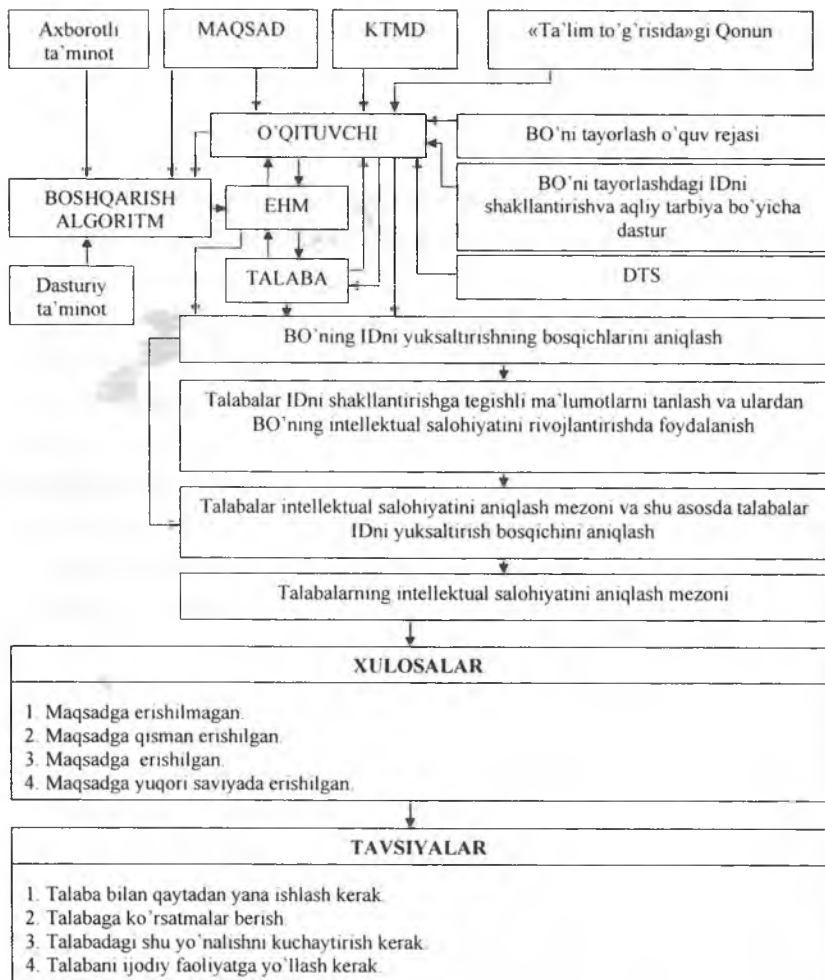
Axborotli ta'minot

MAQSAD

KTMD

«Ta'lim to'g'risida»gi Qonun

O'QITUVCHI

BO'ni tayorlash o'quv rejasi

BOSHQARISH ALGORITM

EHM

BO'ni tayorlashdagi IDni shakllantirishva aqliy tarbiya bo'yicha dastur

TALABA

DTS

Dasturiy ta'minot

BO'ning IDni yuksaltirishning bosqichlarini aniqlash

Talabalar IDni shakllantirishga tegishli ma'lumotlarni tanlash va ulardan BO'ning intellektual salohiyatini rivojlantirishda foydalanish

Talabalar intellektual salohiyatini aniqlash mezoni va shu asosda talabalar IDni yuksaltirish bosqichini aniqlash

Talabalarning intellektual salohiyatini aniqlash mezoni

XULOSALAR

1. Maqsadga erishilmagan.
2. Maqsadga qisman erishilgan.
3. Maqsadga erishilgan.
4. Maqsadga yuqori saviyada erishilgan.

TAVSIYALAR

1. Talaba bilan qaytadan yana ishlash kerak.
2. Talabaga ko'rsatmalar berish.
3. Talabadagi shu yo'nalishni kuchaytirish kerak.
4. Talabani ijodiy faoliyatga yo'llash kerak.